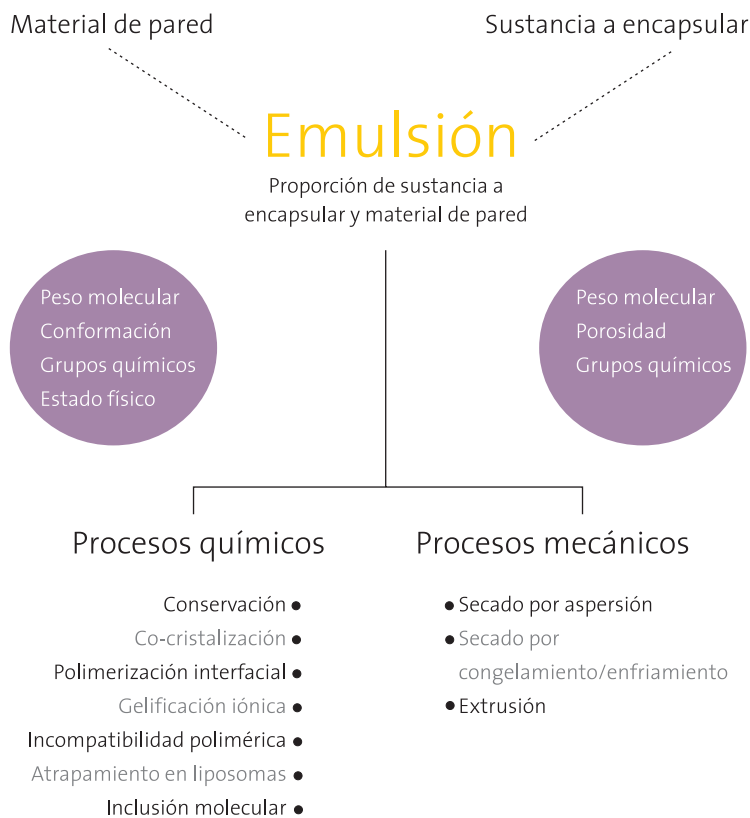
Material de pared

Sustancia a encapsular

Emulsión

Proporción de sustancia a encapsular y material de pared

Peso molecular
Conformación
Grupos químicos
Estado físico

Peso molecular
Porosidad
Grupos químicos

Procesos químicos

Conservación •
Co-cristalización •
Polimerización interfacial •
Gelificación iónica •
Incompatibilidad polimérica •
Atrapamiento en liposomas •
Inclusión molecular •

Procesos mecánicos

• Secado por aspersión
• Secado por congelamiento/enfriamiento
• Extrusión